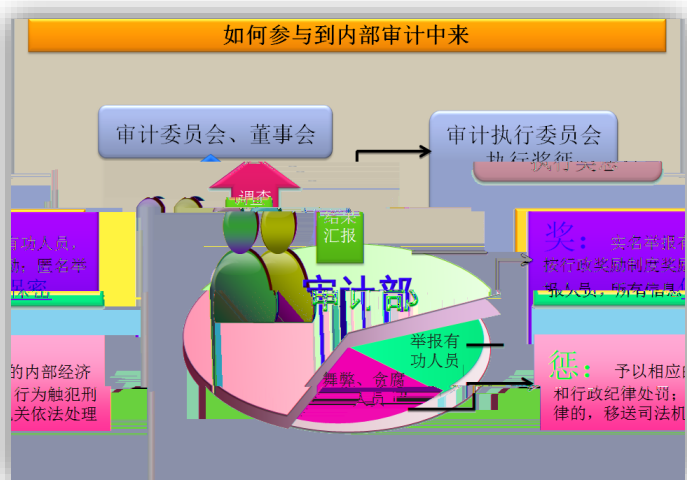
如何参与到内部审计中来

审计委员会、董事会

审计执行委员会
执行奖惩

调查

结果
汇报

有功人员，
励，匿名举
不密

审计部

奖： 对实名举报有
按行政奖励制度规定
报人员，所有信息

举报有
功人员

舞弊、贪腐
人员

的内部经济
行为触犯刑
关依法处理

惩： 予以相应的
和行政纪律处罚；
律的，移送司法机